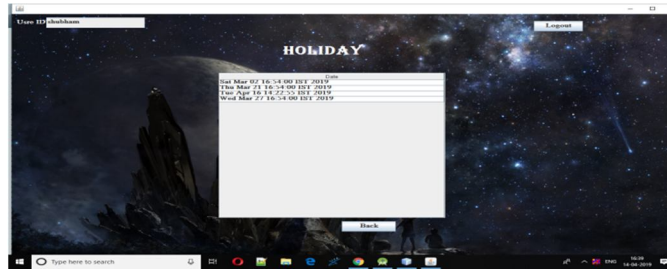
User ID shubham

Logout

HOLIDAY

| Date |
|---|
| Sat Mar 02 16:54:00 IST 2019 |
| Thu Mar 21 16:54:00 IST 2019 |
| Tue Apr 16 14:22:55 IST 2019 |
| Wed Mar 27 16:54:00 IST 2019 |

Back

Type here to search

ENG 16:39 14-04-2019